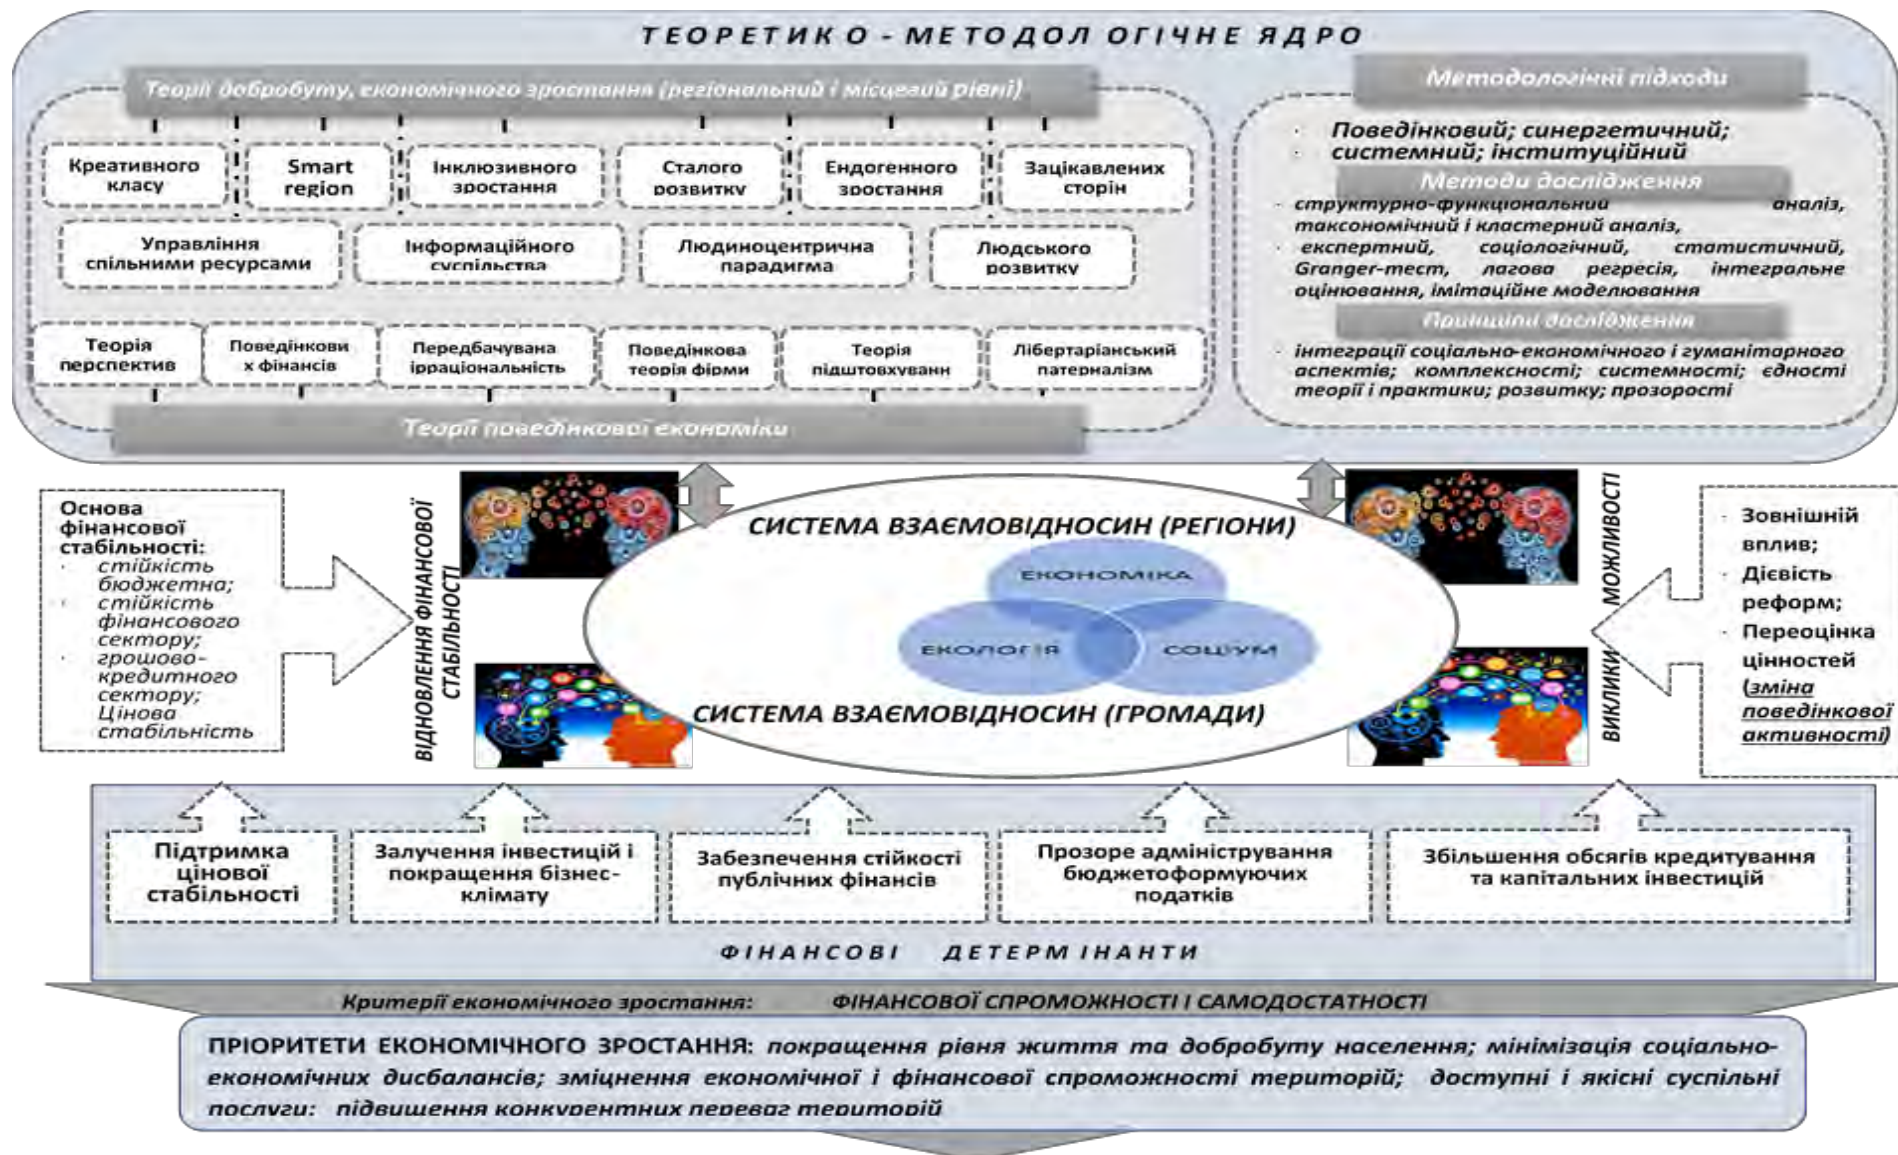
ТЕОРЕТИК О - МЕТОДОЛ ОГІЧНЕ ЯДРО

Теорії добробуту, економічного зростання (регіональний і місцевий рівні)

Креативного класу

Smart region

Інклюзивного зростання

Сталого розвитку

Ендогенного зростання

Зацікавлених сторін

Управління спільними ресурсами

Інформаційного суспільства

Людиноцентрична парадигма

Людського розвитку

Теорія перспектив

Поведінкові фінанси

Передбачувана ірраціональність

Поведінкова теорія фірми

Теорія підштовхування

Лібертаріанський патерналізм

Теорії поведінкової економіки

Методологічні підходи

Поведінковий; синергетичний; системний; інституційний

Методи дослідження

структурно-функціональний аналіз, таксономічний і кластерний аналіз, експертний, соціологічний, статистичний, Granger-тест, лагова регресія, інтегральне оцінювання, імітаційне моделювання

Принципи дослідження

інтеграції соціально-економічного і гуманітарного аспектів; комплексності; системності; єдності теорії і практики; розвитку; прозорості

Основа фінансової стабільності:
стійкість бюджетна;
стійкість фінансового сектору;
грошово-кредитного сектору;
Цінова стабільність

ВІДНОВЛЕННЯ ФІНАНСОВОЇ СТАБІЛЬНОСТІ

СИСТЕМА ВЗАЄМОВІДНОСИН (РЕГІОНИ)

ЕКОНОМІКА

ЕКОЛОГІЯ

СОЦІУМ

СИСТЕМА ВЗАЄМОВІДНОСИН (ГРОМАДИ)

ВИКЛИКИ МОЖЛИВОСТІ

Зовнішній вплив;
Дієвість реформ;
Переоцінка цінностей (зміна поведінкової активності)

Підтримка цінової стабільності

Залучення інвестицій і покращення бізнес-клімату

Забезпечення стійкості публічних фінансів

Прозоре адміністрування бюджетоформуючих податків

Збільшення обсягів кредитування та капітальних інвестицій

ФІНАНСОВІ ДЕТЕРМІНАНТИ

Критерії економічного зростання: ФІНАНСОВОЇ СПРОМОЖНОСТІ І САМОДОСТАТНОСТІ

ПРІОРИТЕТИ ЕКОНОМІЧНОГО ЗРОСТАННЯ: покращення рівня життя та добробуту населення; мінімізація соціально-економічних дисбалансів; зміцнення економічної і фінансової спроможності територій; доступні і якісні суспільні послуги; підвищення конкурентних переваг територій